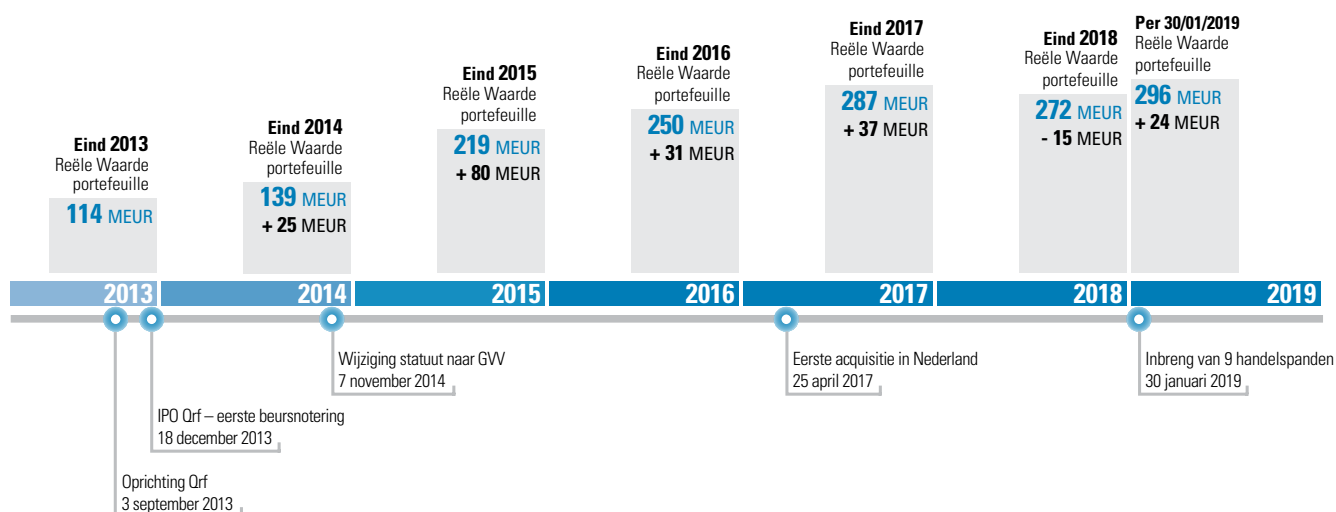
Eind 2013
Reële Waarde portefeuille
114 MEUR

Eind 2014
Reële Waarde portefeuille
139 MEUR
+ 25 MEUR

Eind 2015
Reële Waarde portefeuille
219 MEUR
+ 80 MEUR

Eind 2016
Reële Waarde portefeuille
250 MEUR
+ 31 MEUR

Eind 2017
Reële Waarde portefeuille
287 MEUR
+ 37 MEUR

Eind 2018
Reële Waarde portefeuille
272 MEUR
- 15 MEUR

Per 30/01/2019
Reële Waarde portefeuille
296 MEUR
+ 24 MEUR

2013 2014 2015 2016 2017 2018 2019

Wijziging statuut naar GVV
7 november 2014

Eerste acquisitie in Nederland
25 april 2017

Inbreng van 9 handelspanden
30 januari 2019

IPO Qrf – eerste beursnotering
18 december 2013

Oprichting Qrf
3 september 2013